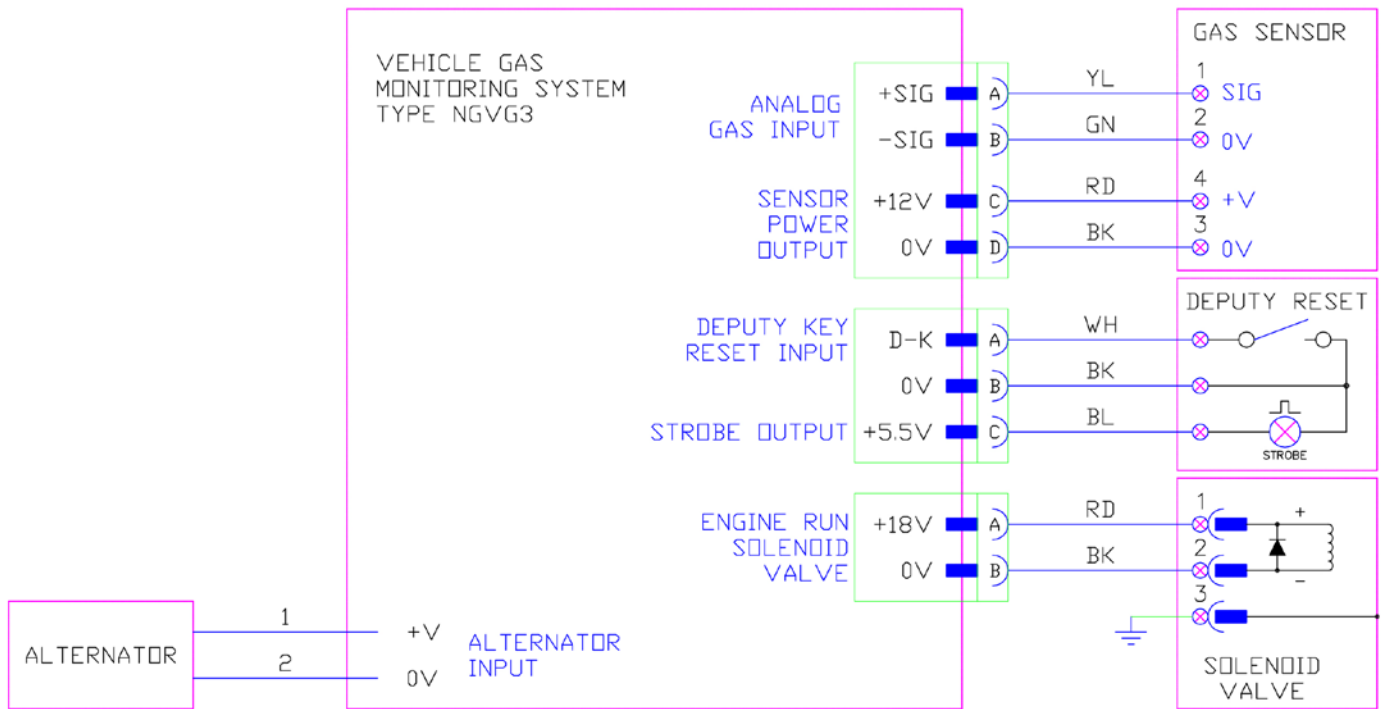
VEHICLE GAS MONITORING SYSTEM TYPE NGVG3

ANALOG GAS INPUT
+SIG A YL
-SIG B GN

SENSOR POWER OUTPUT
+12V C RD
0V D BK

GAS SENSOR
1 SIG
2 0V
4 +V
3 0V

DEPUTY KEY RESET INPUT
D-K A WH
0V B BK

STROBE OUTPUT
+5.5V C BL

DEPUTY RESET
STROBE

ENGINE RUN SOLENOID VALVE
+18V A RD
0V B BK

1
2
3
+
-

SOLENOID VALVE

ALTERNATOR
1
2
+V
0V
ALTERNATOR INPUT